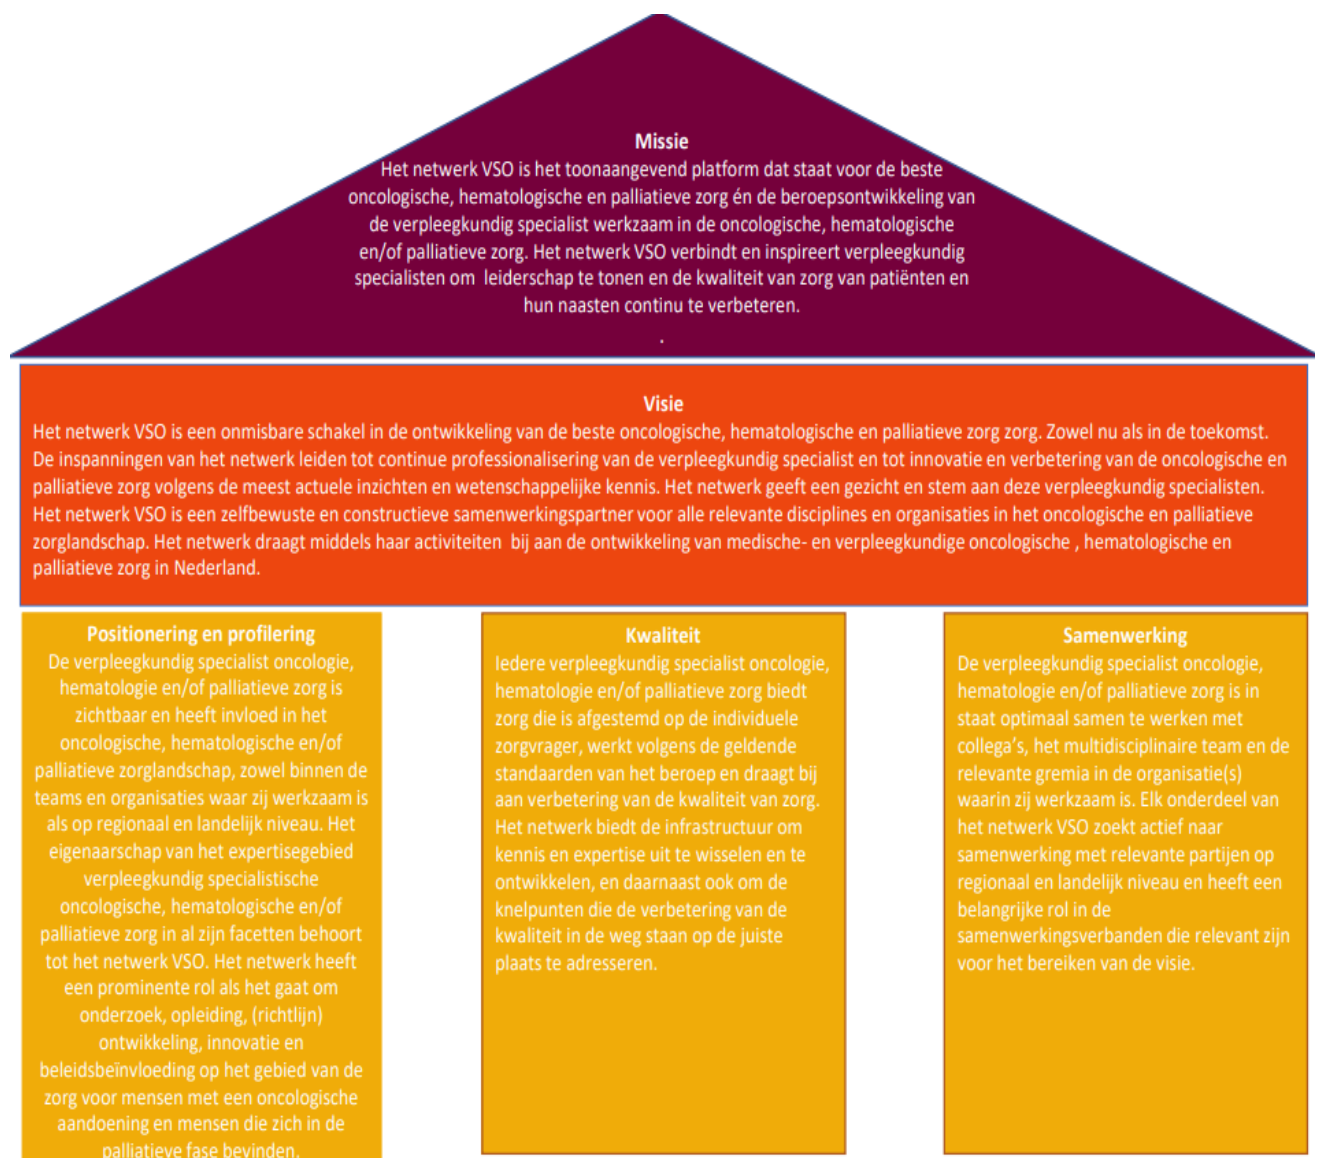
Missie
Het netwerk VSO is het toonaangevend platform dat staat voor de beste oncologische, hematologische en palliatieve zorg én de beroepsontwikkeling van de verpleegkundig specialist werkzaam in de oncologische, hematologische en/of palliatieve zorg. Het netwerk VSO verbindt en inspireert verpleegkundig specialisten om leiderschap te tonen en de kwaliteit van zorg van patiënten en hun naasten continu te verbeteren.
.

Visie
Het netwerk VSO is een onmisbare schakel in de ontwikkeling van de beste oncologische, hematologische en palliatieve zorg zorg. Zowel nu als in de toekomst. De inspanningen van het netwerk leiden tot continue professionalisering van de verpleegkundig specialist en tot innovatie en verbetering van de oncologische en palliatieve zorg volgens de meest actuele inzichten en wetenschappelijke kennis. Het netwerk geeft een gezicht en stem aan deze verpleegkundig specialisten. Het netwerk VSO is een zelfbewuste en constructieve samenwerkingspartner voor alle relevante disciplines en organisaties in het oncologische en palliatieve zorglandschap. Het netwerk draagt middels haar activiteiten bij aan de ontwikkeling van medische- en verpleegkundige oncologische , hematologische en palliatieve zorg in Nederland.

Positionering en profilering
De verpleegkundig specialist oncologie, hematologie en/of palliatieve zorg is zichtbaar en heeft invloed in het oncologische, hematologische en/of palliatieve zorglandschap, zowel binnen de teams en organisaties waar zij werkzaam is als op regionaal en landelijk niveau. Het eigenaarschap van het expertisegebied verpleegkundig specialistische oncologische, hematologische en/of palliatieve zorg in al zijn facetten behoort tot het netwerk VSO. Het netwerk heeft een prominente rol als het gaat om onderzoek, opleiding, (richtlijn) ontwikkeling, innovatie en beleidsbeïnvloeding op het gebied van de zorg voor mensen met een oncologische aandoening en mensen die zich in de palliatieve fase bevinden.

Kwaliteit
Iedere verpleegkundig specialist oncologie, hematologie en/of palliatieve zorg biedt zorg die is afgestemd op de individuele zorgvrager, werkt volgens de geldende standaarden van het beroep en draagt bij aan verbetering van de kwaliteit van zorg. Het netwerk biedt de infrastructuur om kennis en expertise uit te wisselen en te ontwikkelen, en daarnaast ook om de knelpunten die de verbetering van de kwaliteit in de weg staan op de juiste plaats te adresseren.

Samenwerking
De verpleegkundig specialist oncologie, hematologie en/of palliatieve zorg is in staat optimaal samen te werken met collega's, het multidisciplinaire team en de relevante gremia in de organisatie(s) waarin zij werkzaam is. Elk onderdeel van het netwerk VSO zoekt actief naar samenwerking met relevante partijen op regionaal en landelijk niveau en heeft een belangrijke rol in de samenwerkingsverbanden die relevant zijn voor het bereiken van de visie.